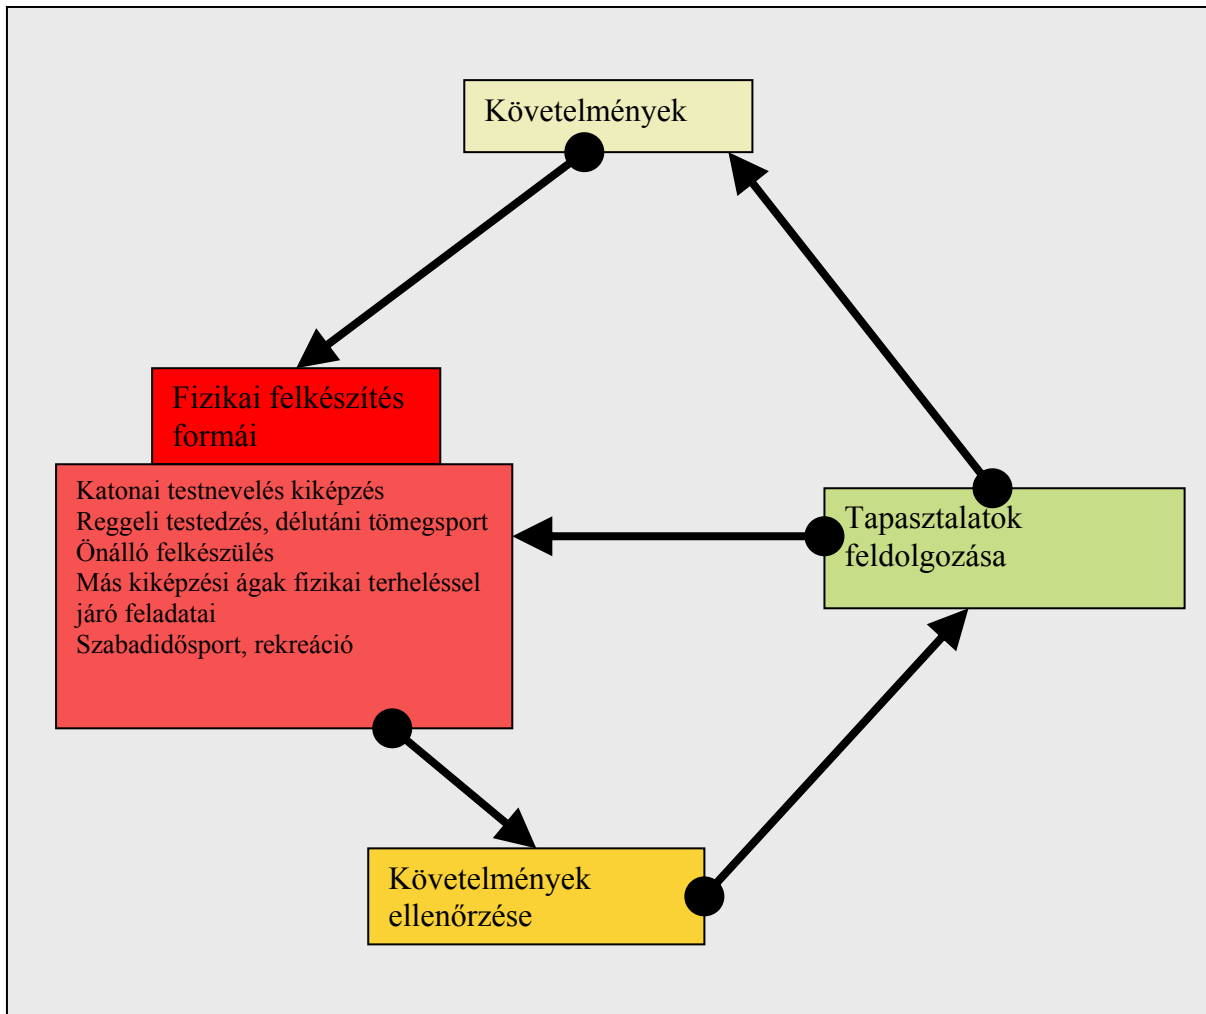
Követelmények

Fizikai felkészítés formái

Katonai testnevelés kiképzés
Reggeli testedzés, délutáni tömegsport
Önálló felkészülés
Más kiképzési ágak fizikai terheléssel járó feladatai
Szabadidősport, rekreáció

Tapasztalatok feldolgozása

Követelmények ellenőrzése